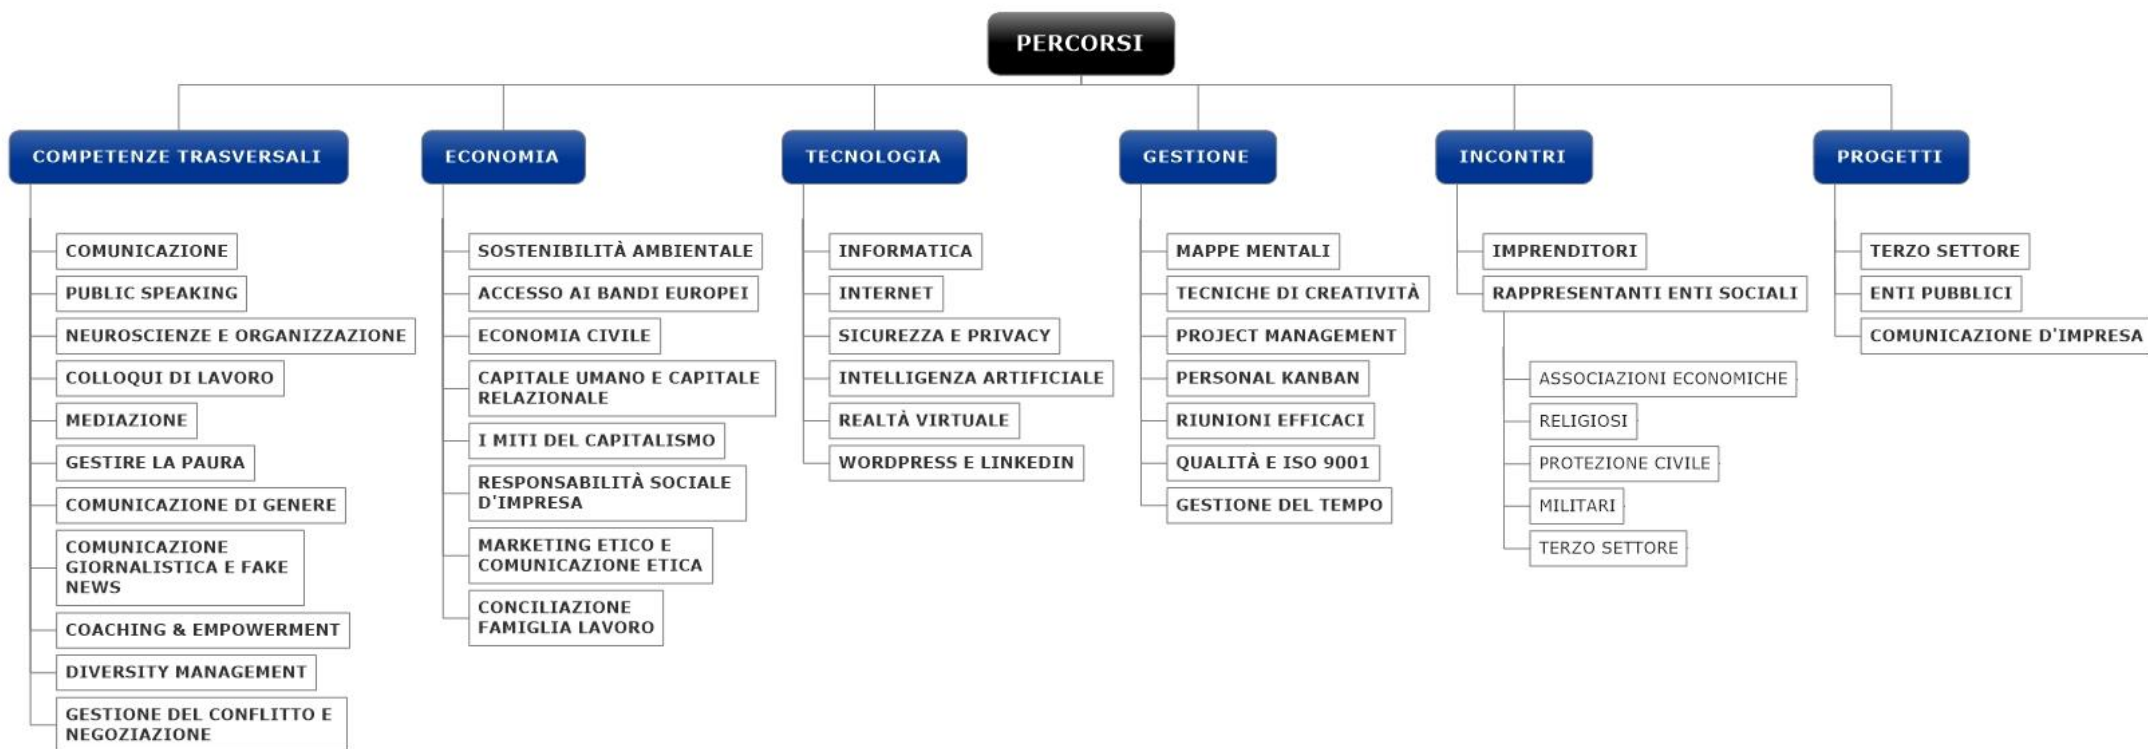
PERCORSI

COMPETENZE TRASVERSALI
COMUNICAZIONE
PUBLIC SPEAKING
NEUROSCIENZE E ORGANIZZAZIONE
COLLOQUI DI LAVORO
MEDIAZIONE
GESTIRE LA PAURA
COMUNICAZIONE DI GENERE
COMUNICAZIONE GIORNALISTICA E FAKE NEWS
COACHING & EMPOWERMENT
DIVERSITY MANAGEMENT
GESTIONE DEL CONFLITTO E NEGOZIAZIONE

ECONOMIA
SOSTENIBILITÀ AMBIENTALE
ACCESSO AI BANDI EUROPEI
ECONOMIA CIVILE
CAPITALE UMANO E CAPITALE RELAZIONALE
I MITI DEL CAPITALISMO
RESPONSABILITÀ SOCIALE D'IMPRESA
MARKETING ETICO E COMUNICAZIONE ETICA
CONCILIAZIONE FAMIGLIA LAVORO

TECNOLOGIA
INFORMATICA
INTERNET
SICUREZZA E PRIVACY
INTELLIGENZA ARTIFICIALE
REALTÀ VIRTUALE
WORDPRESS E LINKEDIN

GESTIONE
MAPPE MENTALI
TECNICHE DI CREATIVITÀ
PROJECT MANAGEMENT
PERSONAL KANBAN
RIUNIONI EFFICACI
QUALITÀ E ISO 9001
GESTIONE DEL TEMPO

INCONTRI
IMPRENDITORI
RAPPRESENTANTI ENTI SOCIALI
ASSOCIAZIONI ECONOMICHE
RELIGIOSI
PROTEZIONE CIVILE
MILITARI
TERZO SETTORE

PROGETTI
TERZO SETTORE
ENTI PUBBLICI
COMUNICAZIONE D'IMPRESA